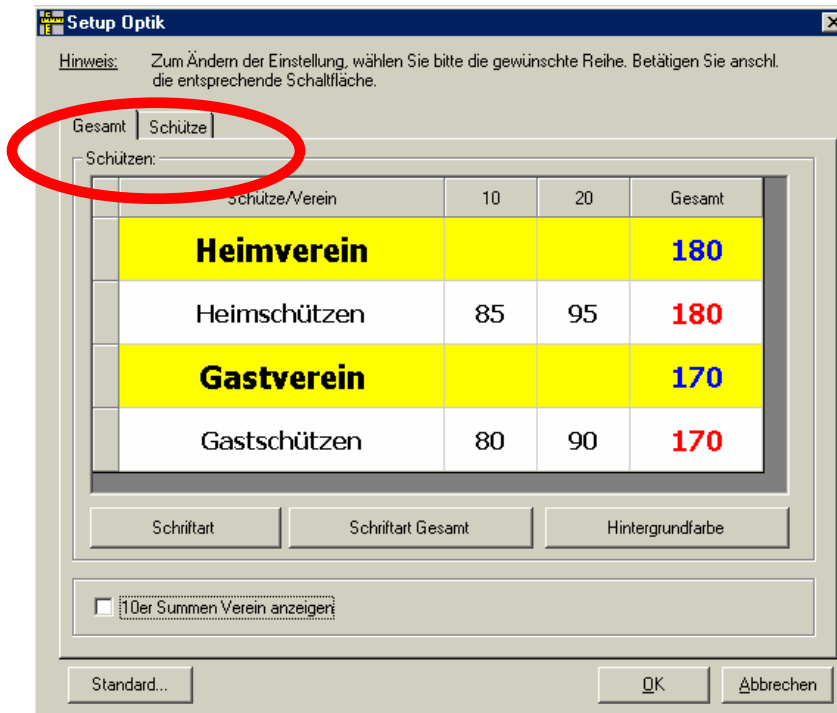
Setup Optik

Hinweis: Zum Ändern der Einstellung, wählen Sie bitte die gewünschte Reihe. Betätigen Sie anschl. die entsprechende Schaltfläche.

Gesamt | Schütze

Schützen:

| Schütze/Verein | 10 | 20 | Gesamt |
|---|---|---|---|
| Heimverein | | | 180 |
| Heimschützen | 85 | 95 | 180 |
| Gastverein | | | 170 |
| Gastschützen | 80 | 90 | 170 |

Schriftart | Schriftart Gesamt | Hintergrundfarbe

10er Summen Verein anzeigen

Standard... | OK | Abbrechen